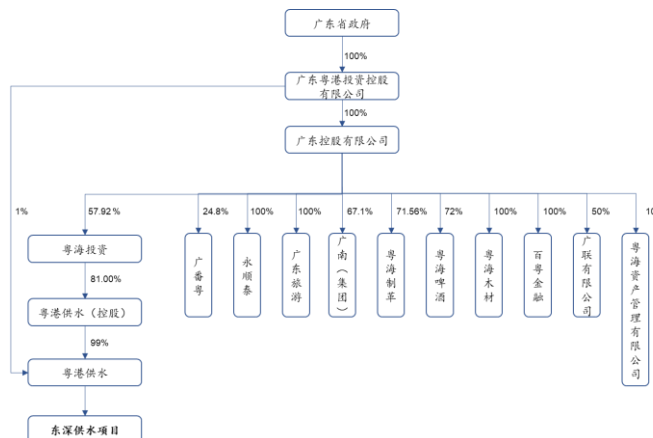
广东省政府

100%

广东粤港投资控股有限公司

100%

广东控股有限公司

1%

57.92%

24.8%

100%

100%

67.1%

71.56%

72%

100%

100%

50%

10

粤海投资

81.00%

粤港供水（控股）

99%

粤港供水

东深供水项目

广番粤

永顺泰

广东旅游

广南（集团）

粤海制革

粤海啤酒

粤海木材

百粤金融

广联有限公司

粤海资产管理有限公司